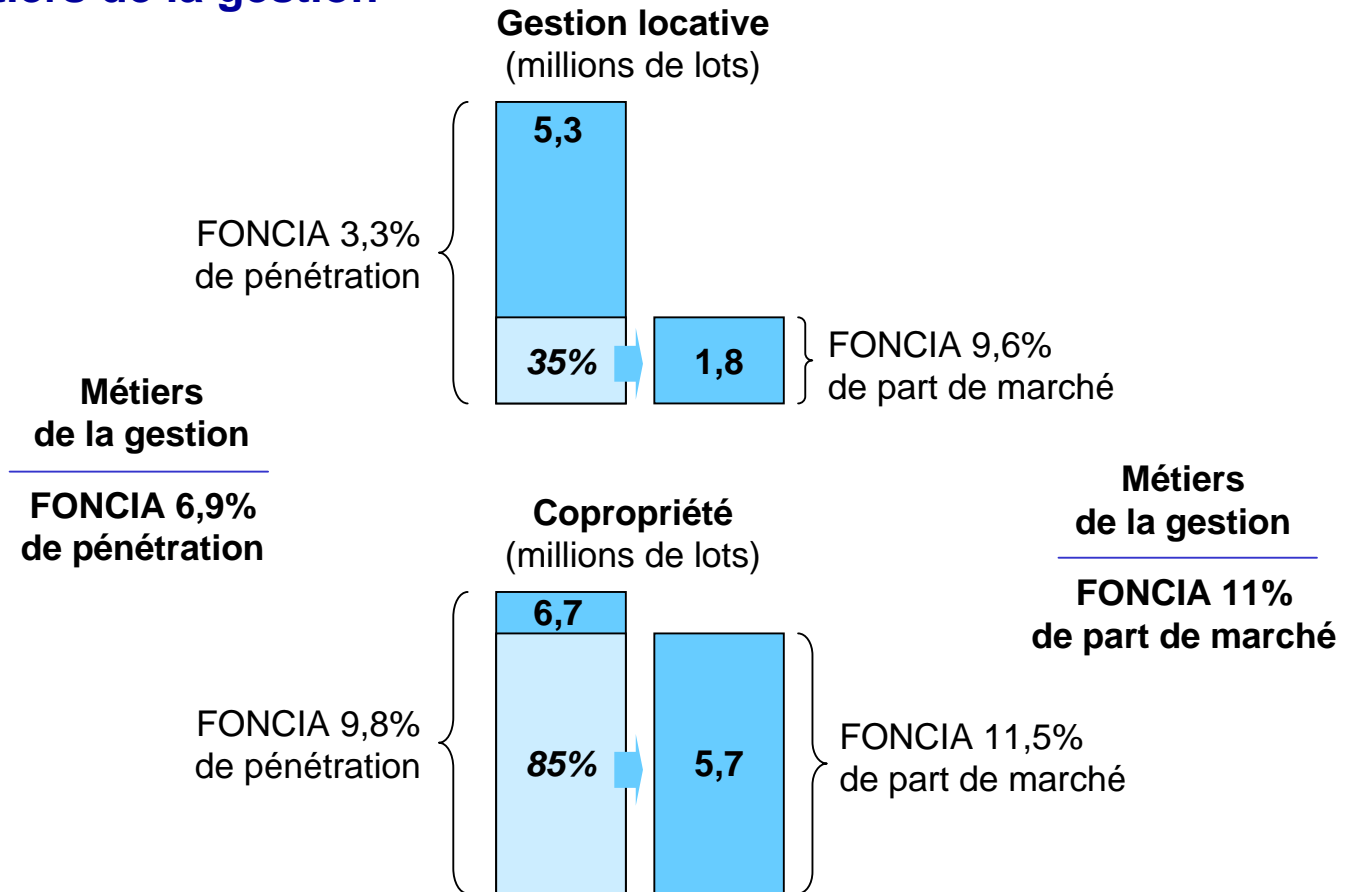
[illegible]iers de la gestion

Gestion locative
(millions de lots)

5,3

FONCIA 3,3%
de pénétration

35%

1,8

FONCIA 9,6%
de part de marché

Métiers
de la gestion

FONCIA 6,9%
de pénétration

Copropriété
(millions de lots)

Métiers
de la gestion

FONCIA 11%
de part de marché

6,7

FONCIA 9,8%
de pénétration

85%

5,7

FONCIA 11,5%
de part de marché